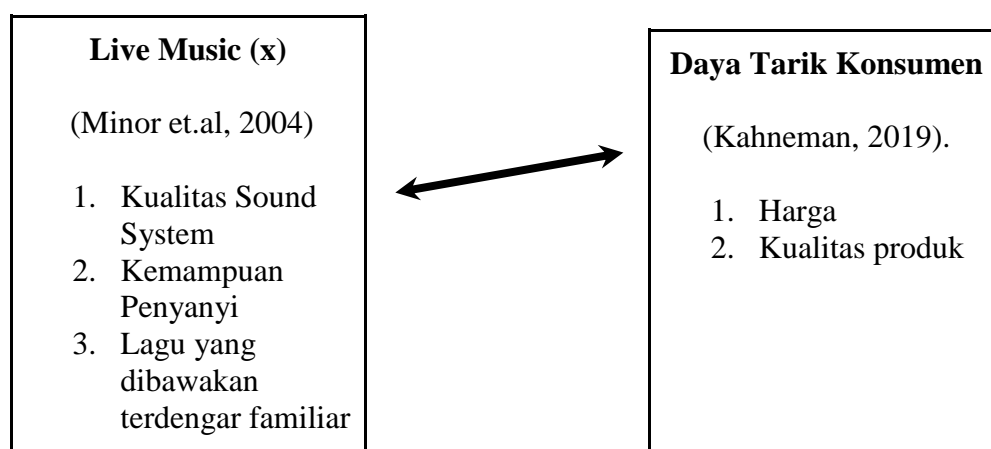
**Live Music (x)**

(Minor et.al, 2004)

1. Kualitas Sound System
2. Kemampuan Penyanyi
3. Lagu yang dibawakan terdengar familiar

**Daya Tarik Konsumen**

(Kahneman, 2019).

1. Harga
2. Kualitas produk